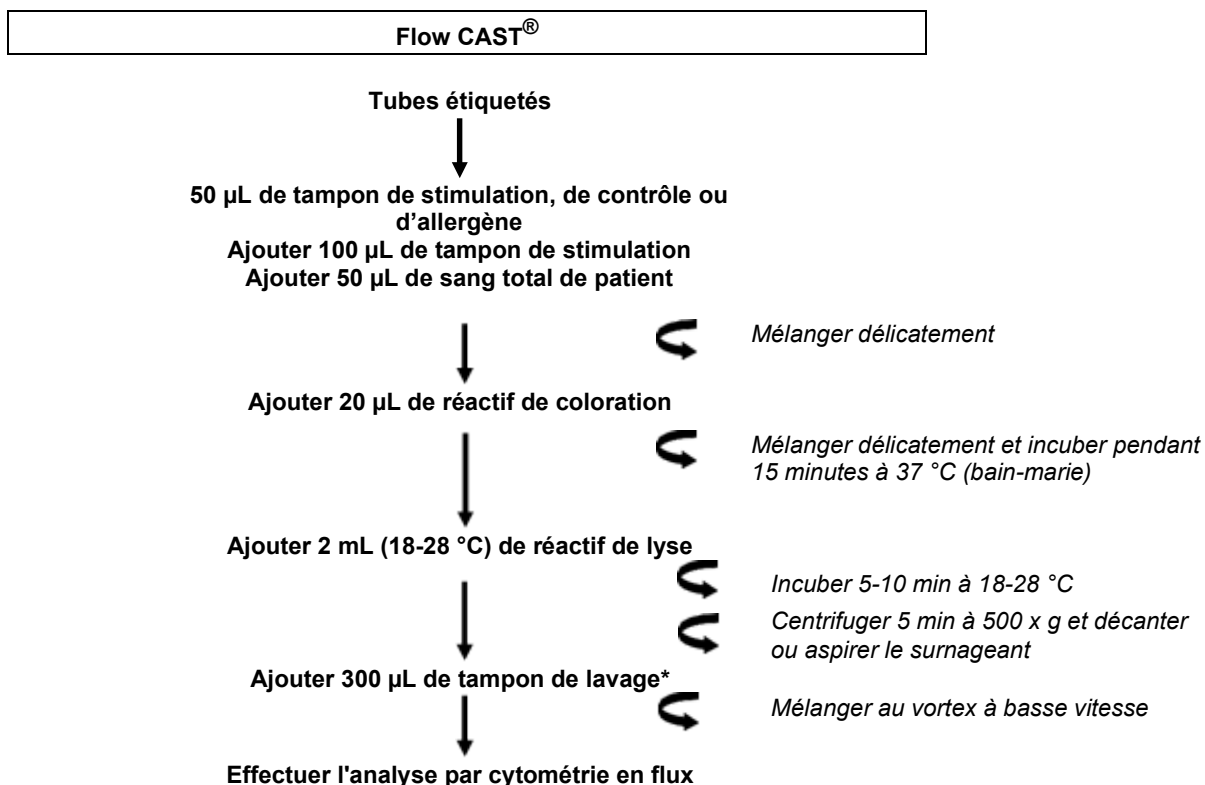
Flow CAST®

Tubes étiquetés

50 µL de tampon de stimulation, de contrôle ou d'allergène
Ajouter 100 µL de tampon de stimulation
Ajouter 50 µL de sang total de patient

Mélanger délicatement

Ajouter 20 µL de réactif de coloration

Mélanger délicatement et incuber pendant 15 minutes à 37 °C (bain-marie)

Ajouter 2 mL (18-28 °C) de réactif de lyse

Incuber 5-10 min à 18-28 °C

Centrifuger 5 min à 500 x g et décanter ou aspirer le surnageant

Ajouter 300 µL de tampon de lavage*

Mélanger au vortex à basse vitesse

Effectuer l'analyse par cytométrie en flux